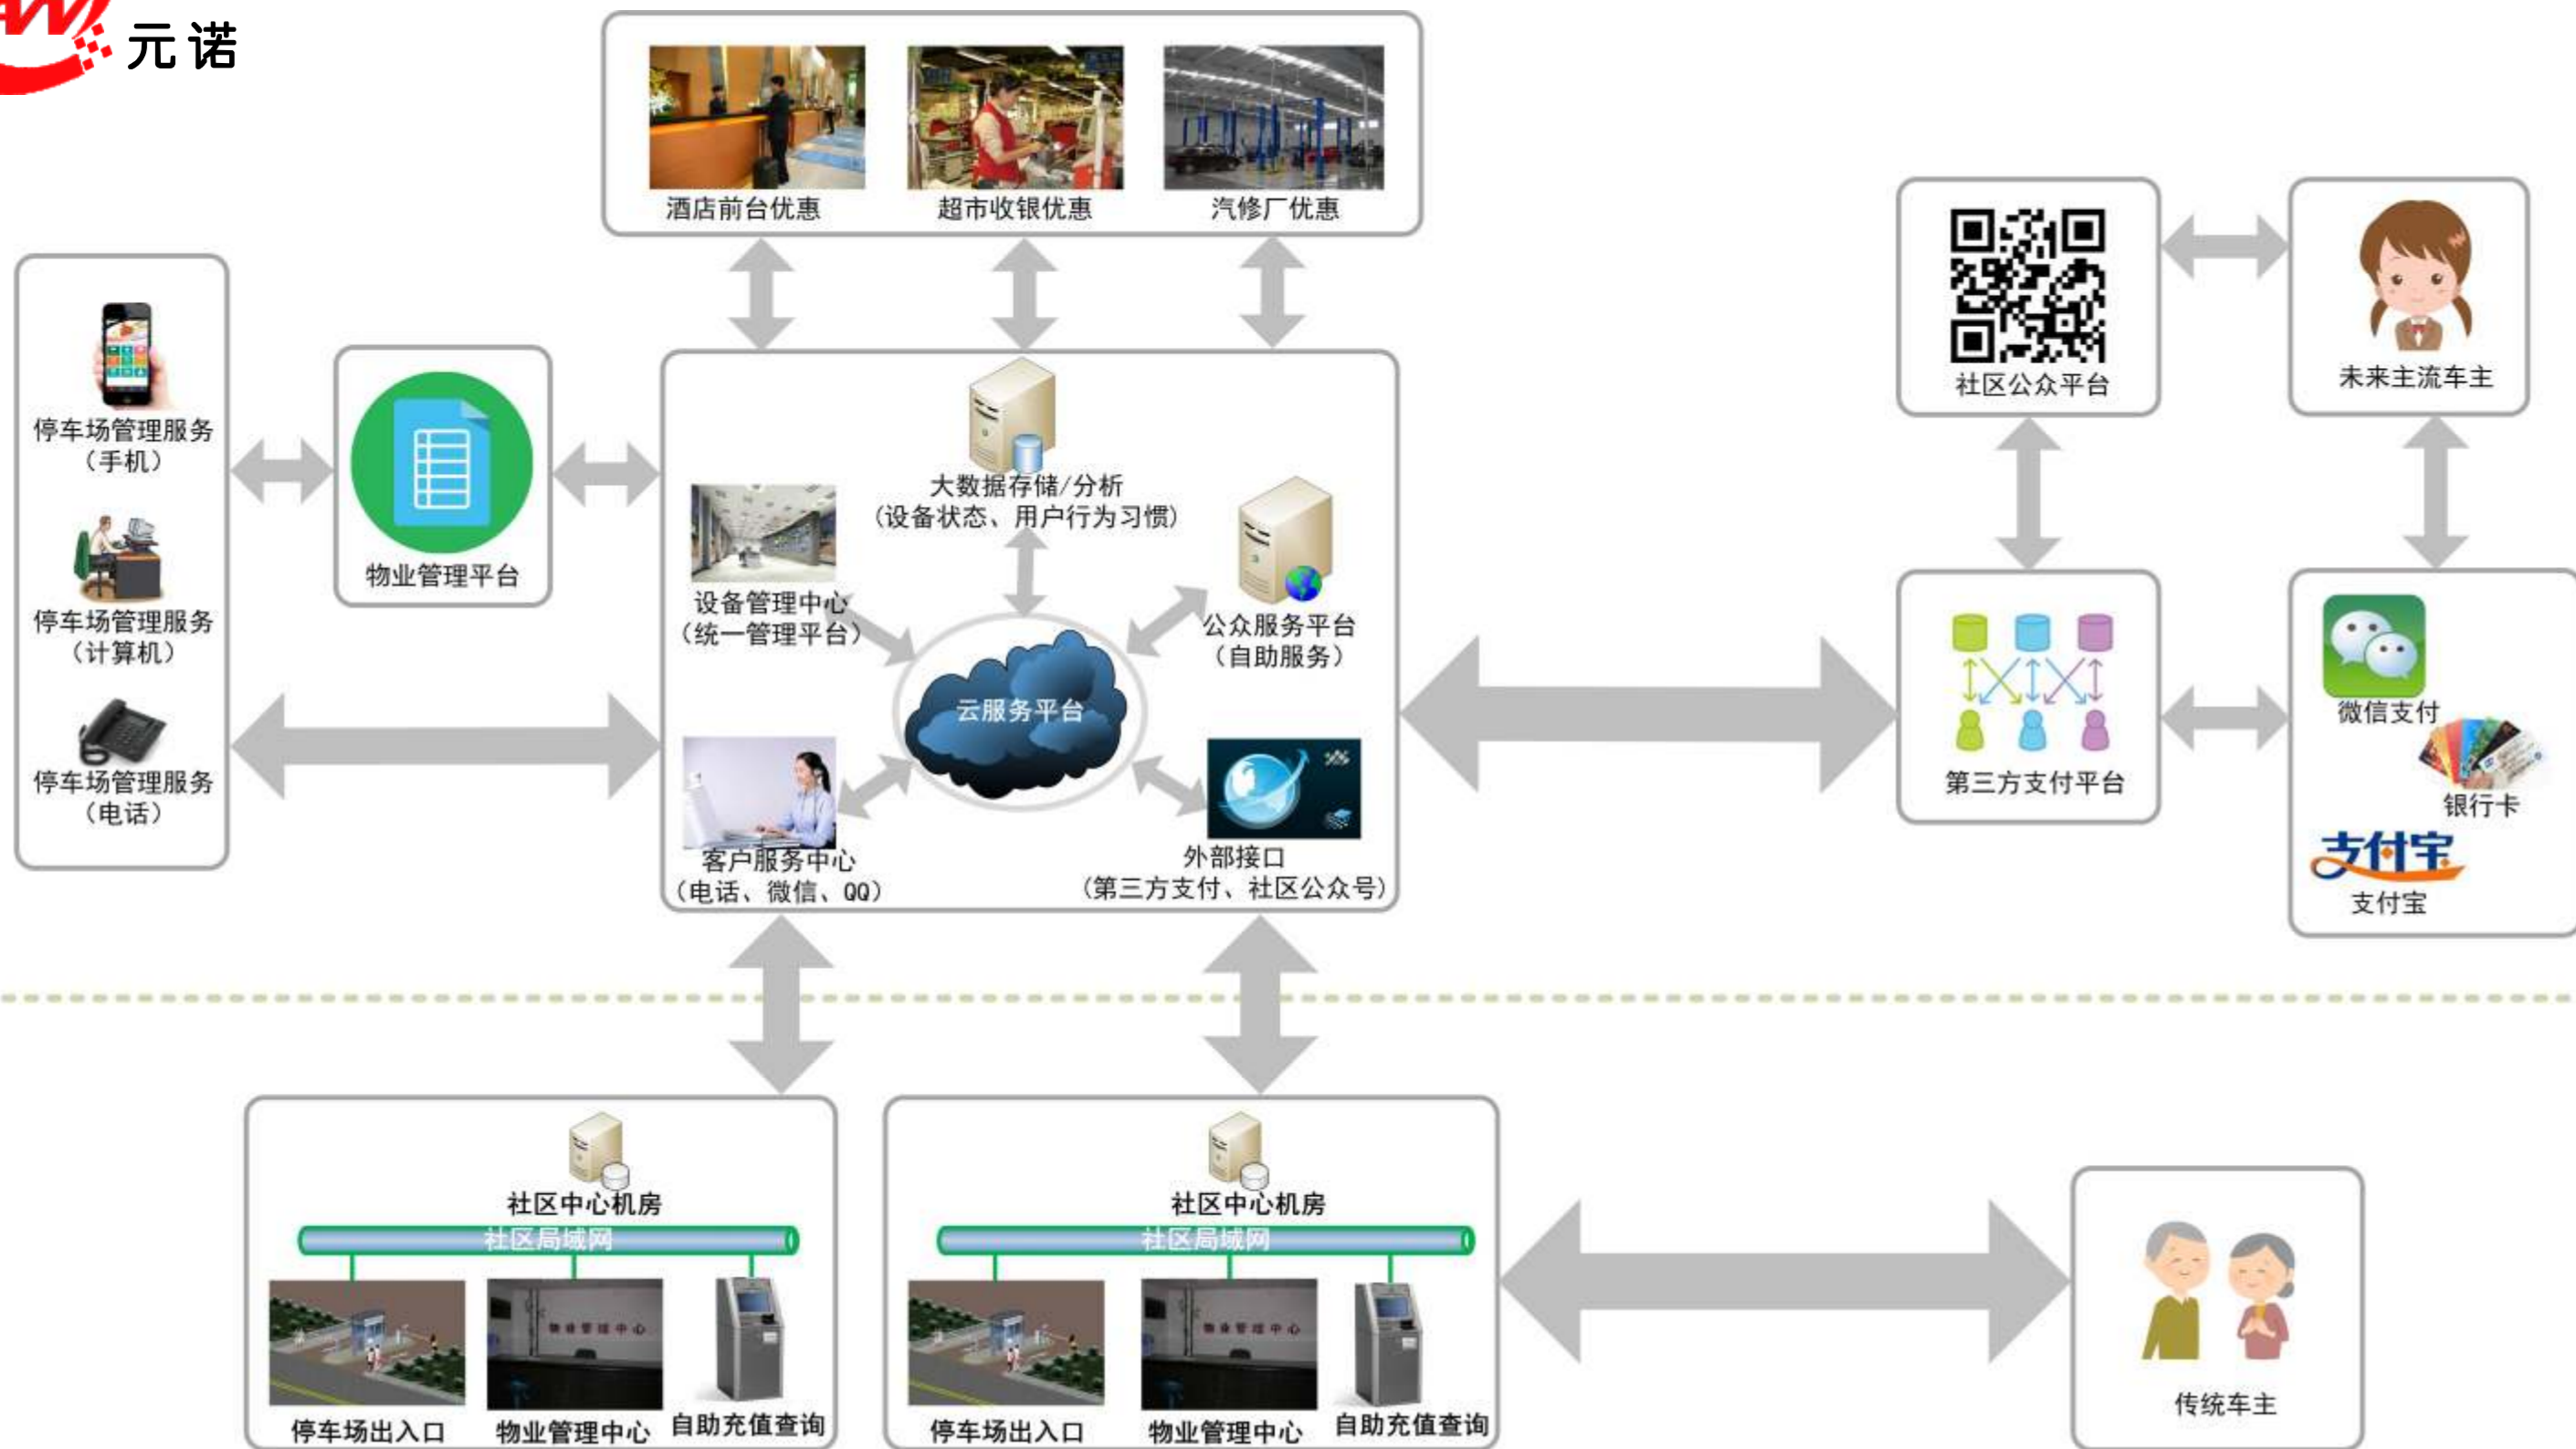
元诺

酒店前台优惠
超市收银优惠
汽修厂优惠

停车场管理服务（手机）
停车场管理服务（计算机）
停车场管理服务（电话）

物业管理平台

大数据存储/分析（设备状态、用户行为习惯）
设备管理中心（统一管理平台）
公众服务平台（自助服务）
云服务平台
客户服务中心（电话、微信、QQ）
外部接口（第三方支付、社区公众号）

社区公众平台
未来主流车主
第三方支付平台
微信支付
银行卡
支付宝
支付宝

社区中心机房
社区局域网
停车场出入口
物业管理中心
自助充值查询

社区中心机房
社区局域网
停车场出入口
物业管理中心
自助充值查询

传统车主